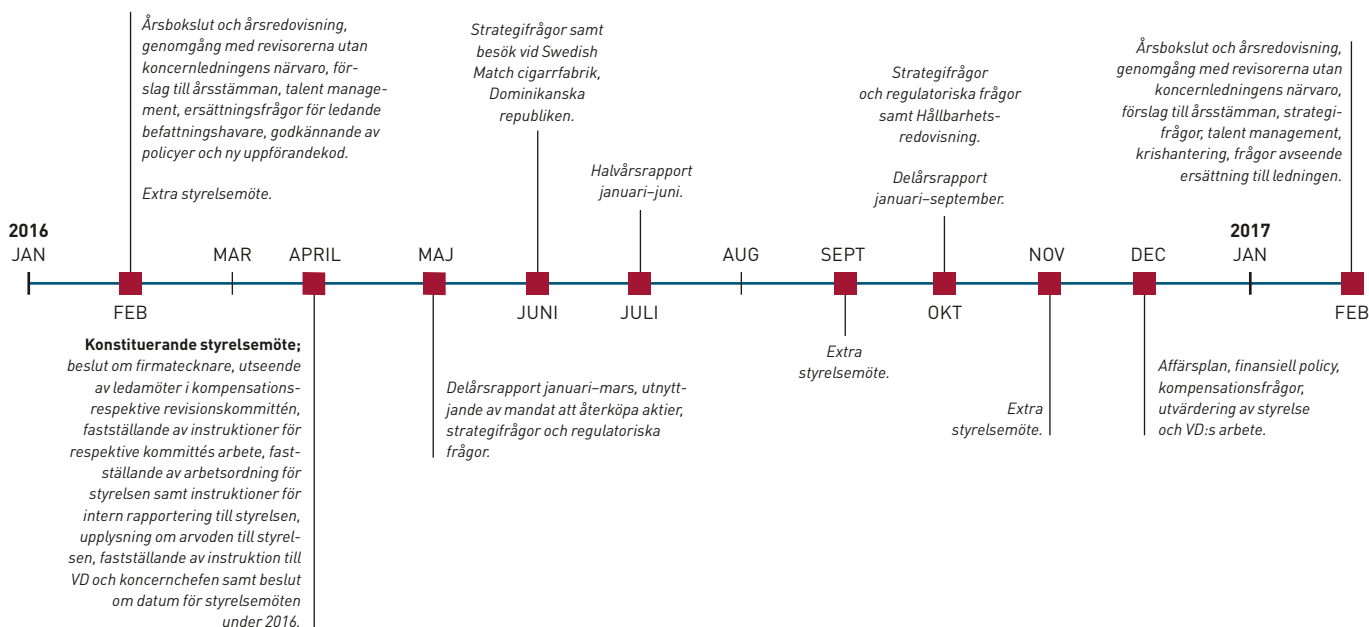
Årsbokslut och årsredovisning, genomgång med revisorerna utan koncernledningens närvaro, förslag till årsstämman, talent management, ersättningsfrågor för ledande befattningshavare, godkännande av policyer och ny uppförandekod.

Extra styrelsemöte.

Strategifrågor samt besök vid Swedish Match cigarrfabrik, Dominikanska republiken.

Halvårsrapport januari–juni.

Strategifrågor och regulatoriska frågor samt Hållbarhetsredovisning.

Delårsrapport januari–september.

Årsbokslut och årsredovisning, genomgång med revisorerna utan koncernledningens närvaro, förslag till årsstämman, strategifrågor, talent management, krishantering, frågor avseende ersättning till ledningen.

2016
JAN

FEB

MAR

APRIL

MAJ

JUNI

JULI

AUG

SEPT

OKT

NOV

DEC

2017
JAN

FEB

**Konstituerande styrelsemöte;** beslut om firmatecknare, utseende av ledamöter i kompensations- respektive revisionskommittén, fastställande av instruktioner för respektive kommittés arbete, fastställande av arbetsordning för styrelsen samt instruktioner för intern rapportering till styrelsen, upplysning om arvoden till styrelsen, fastställande av instruktion till VD och koncernchefen samt beslut om datum för styrelsemöten under 2016.

Delårsrapport januari–mars, utnyttjande av mandat att återköpa aktier, strategifrågor och regulatoriska frågor.

Extra styrelsemöte.

Extra styrelsemöte.

Affärsplan, finansiell policy, kompensationsfrågor, utvärdering av styrelse och VD:s arbete.